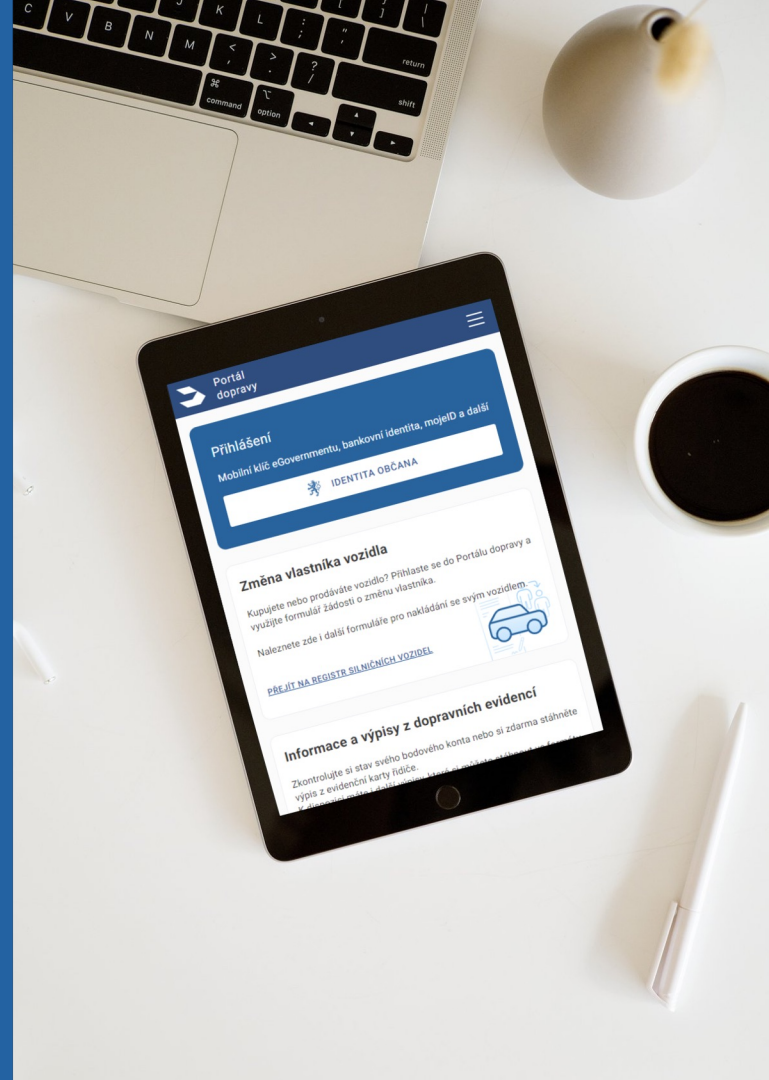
C V B N M < > ? return
command option shift

Portál dopravy

Přihlášení
Mobilní klíč eGovernmentu, bankovní identita, mojeID a další

IDENTITA OBČANA

Změna vlastníka vozidla
Kupujete nebo prodáváte vozidlo? Přihlaste se do Portálu dopravy a využijte formulář žádosti o změnu vlastníka.

Naleznete zde i další formuláře pro nakládání se svým vozidlem.

PŘEJÍT NA REGISTR SILNIČNÍCH VOZIDEL

Informace a výpisy z dopravních evidencí
Zkontrolujte si stav svého bodového konta nebo si zdarma stáhněte výpis z evidenční karty řidiče.
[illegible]